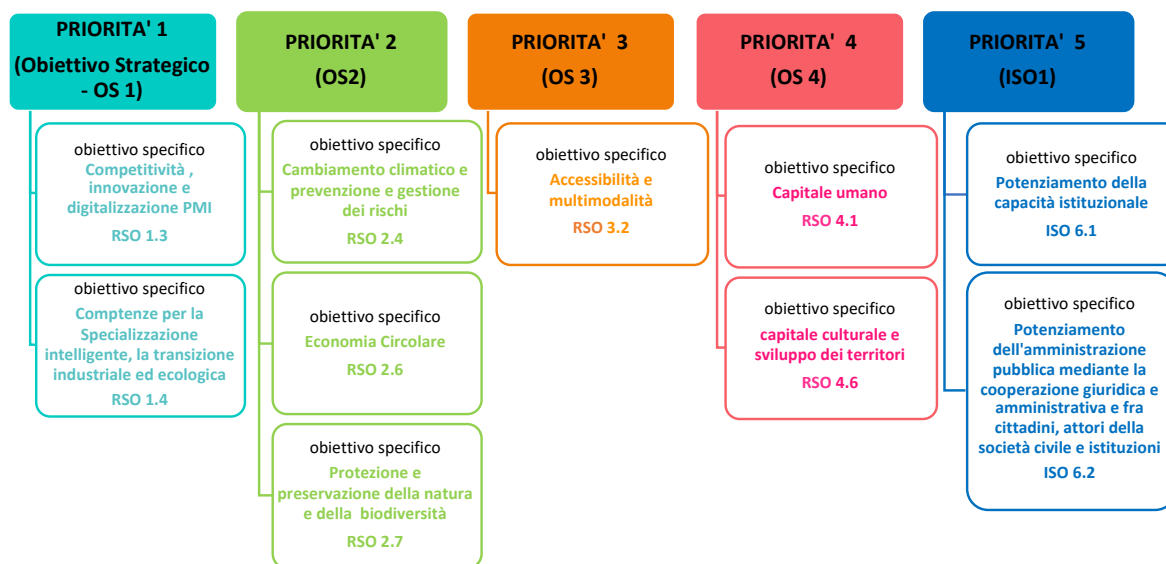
PRIORITA' 1
(Obiettivo Strategico - OS 1)

obiettivo specifico
Competitività , innovazione e digitalizzazione PMI
RSO 1.3

obiettivo specifico
Comptenze per la Specializzazione intelligente, la transizione industriale ed ecologica
RSO 1.4

PRIORITA' 2
(OS2)

obiettivo specifico
Cambiamento climatico e prevenzione e gestione dei rischi
RSO 2.4

obiettivo specifico
Economia Circolare
RSO 2.6

obiettivo specifico
Protezione e preservazione della natura e della biodiversità
RSO 2.7

PRIORITA' 3
(OS 3)

obiettivo specifico
Accessibilità e multimodalità
RSO 3.2

PRIORITA' 4
(OS 4)

obiettivo specifico
Capitale umano
RSO 4.1

obiettivo specifico
capitale culturale e sviluppo dei territori
RSO 4.6

PRIORITA' 5
(ISO1)

obiettivo specifico
Potenziamento della capacità istituzionale
ISO 6.1

obiettivo specifico
Potenziamento dell'amministrazione pubblica mediante la cooperazione giuridica e amministrativa e fra cittadini, attori della società civile e istituzioni
ISO 6.2